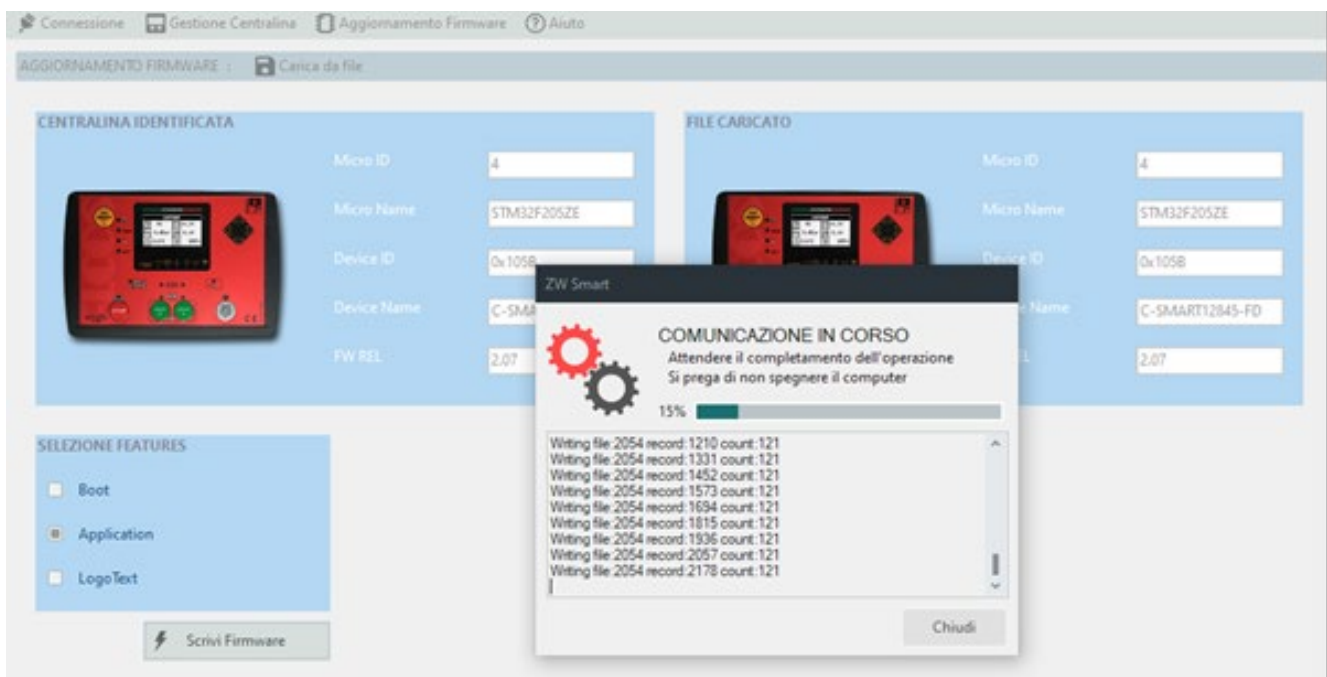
Connessione Gestione Centralina Aggiornamento Firmware Aiuto

AGGIORNAMENTO FIRMWARE : Carica da file

CENTRALINA IDENTIFICATA

Micro ID 4

Micro Name STM32F205ZE

Device ID 0x105B

Device Name C-SMA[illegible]

FW REL 2.07

FILE CARICATO

Micro ID 4

Micro Name STM32F205ZE

Device ID 0x105B

Device Name C-SMART12845-FD

FW REL 2.07

SELEZIONE FEATURES

Boot

Application

LogoText

Scrivi Firmware

ZW Smart

COMUNICAZIONE IN CORSO
Attendere il completamento dell'operazione
Si prega di non spegnere il computer

15%

Writing file:2054 record:1210 count:121
Writing file:2054 record:1331 count:121
Writing file:2054 record:1452 count:121
Writing file:2054 record:1573 count:121
Writing file:2054 record:1694 count:121
Writing file:2054 record:1815 count:121
Writing file:2054 record:1936 count:121
Writing file:2054 record:2057 count:121
Writing file:2054 record:2178 count:121

Chiudi